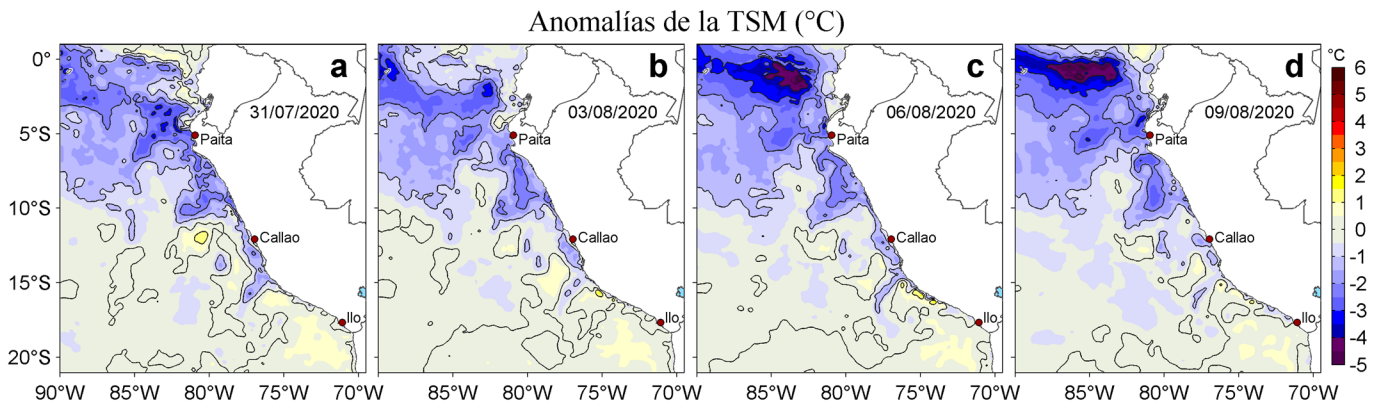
Anomalías de la TSM (°C)

0°
5°S
10°S
15°S
20°S

a
31/07/2020
Paita
Callao
Ilo

b
03/08/2020
Paita
Callao
Ilo

c
06/08/2020
Paita
Callao
Ilo

d
09/08/2020
Paita
Callao
Ilo

90°W 85°W 80°W 75°W 70°W
85°W 80°W 75°W 70°W
85°W 80°W 75°W 70°W
85°W 80°W 75°W 70°W

°C
6
5
4
3
2
1
0
-1
-2
-3
-4
-5